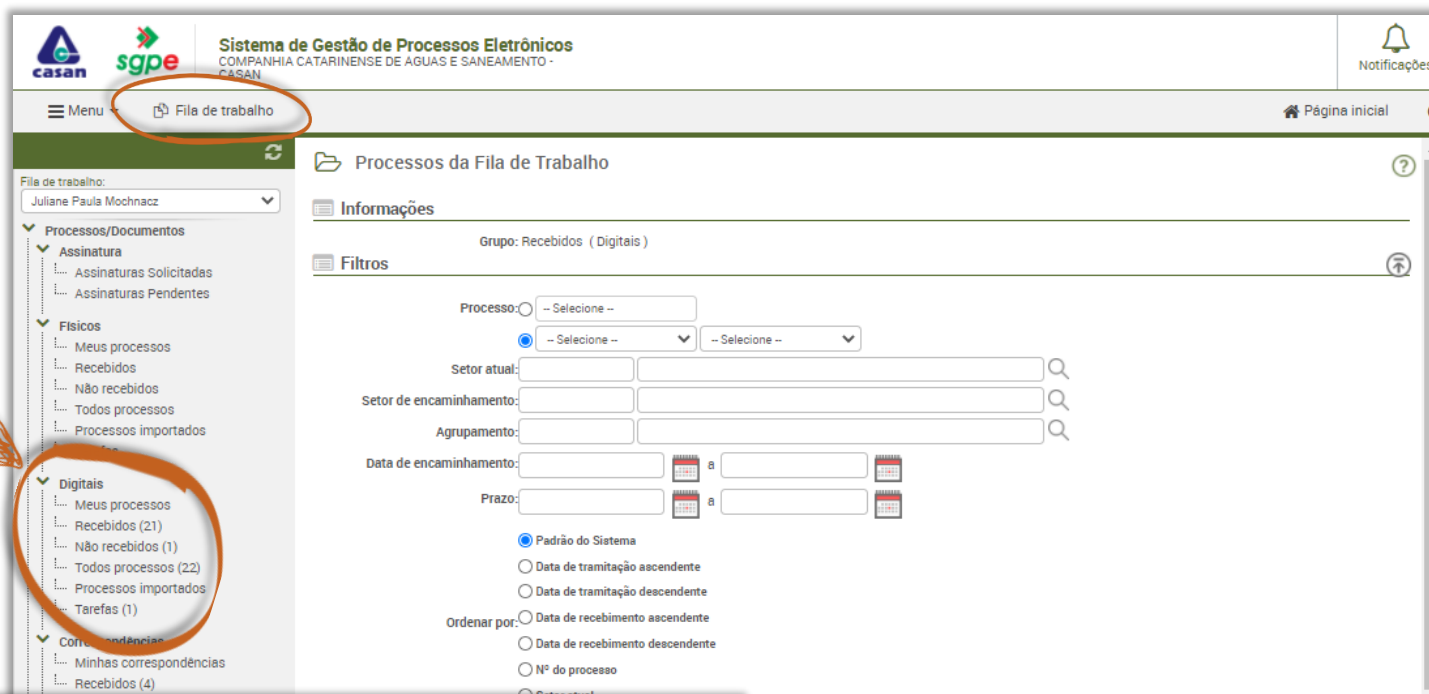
casan sgpe Sistema de Gestão de Processos Eletrônicos
COMPANHIA CATARINENSE DE AGUAS E SANEAMENTO - CASAN

Notificações

Menu Fila de trabalho Página inicial

Fila de trabalho:
Juliane Paula Mochnacz

Processos/Documentos
Assinatura
Assinaturas Solicitadas
Assinaturas Pendentes
Físicos
Meus processos
Recebidos
Não recebidos
Todos processos
Processos importados
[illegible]
Digitais
Meus processos
Recebidos (21)
Não recebidos (1)
Todos processos (22)
Processos importados
Tarefas (1)
Corr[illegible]ndências
Minhas correspondências
Recebidos (4)

Processos da Fila de Trabalho

Informações

Grupo: Recebidos ( Digitais )

Filtros

Processo: -- Selecione --
-- Selecione -- -- Selecione --
Setor atual:
Setor de encaminhamento:
Agrupamento:
Data de encaminhamento: a
Prazo: a

Padrão do Sistema
Data de tramitação ascendente
Data de tramitação descendente
Ordenar por: Data de recebimento ascendente
Data de recebimento descendente
Nº do processo
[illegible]